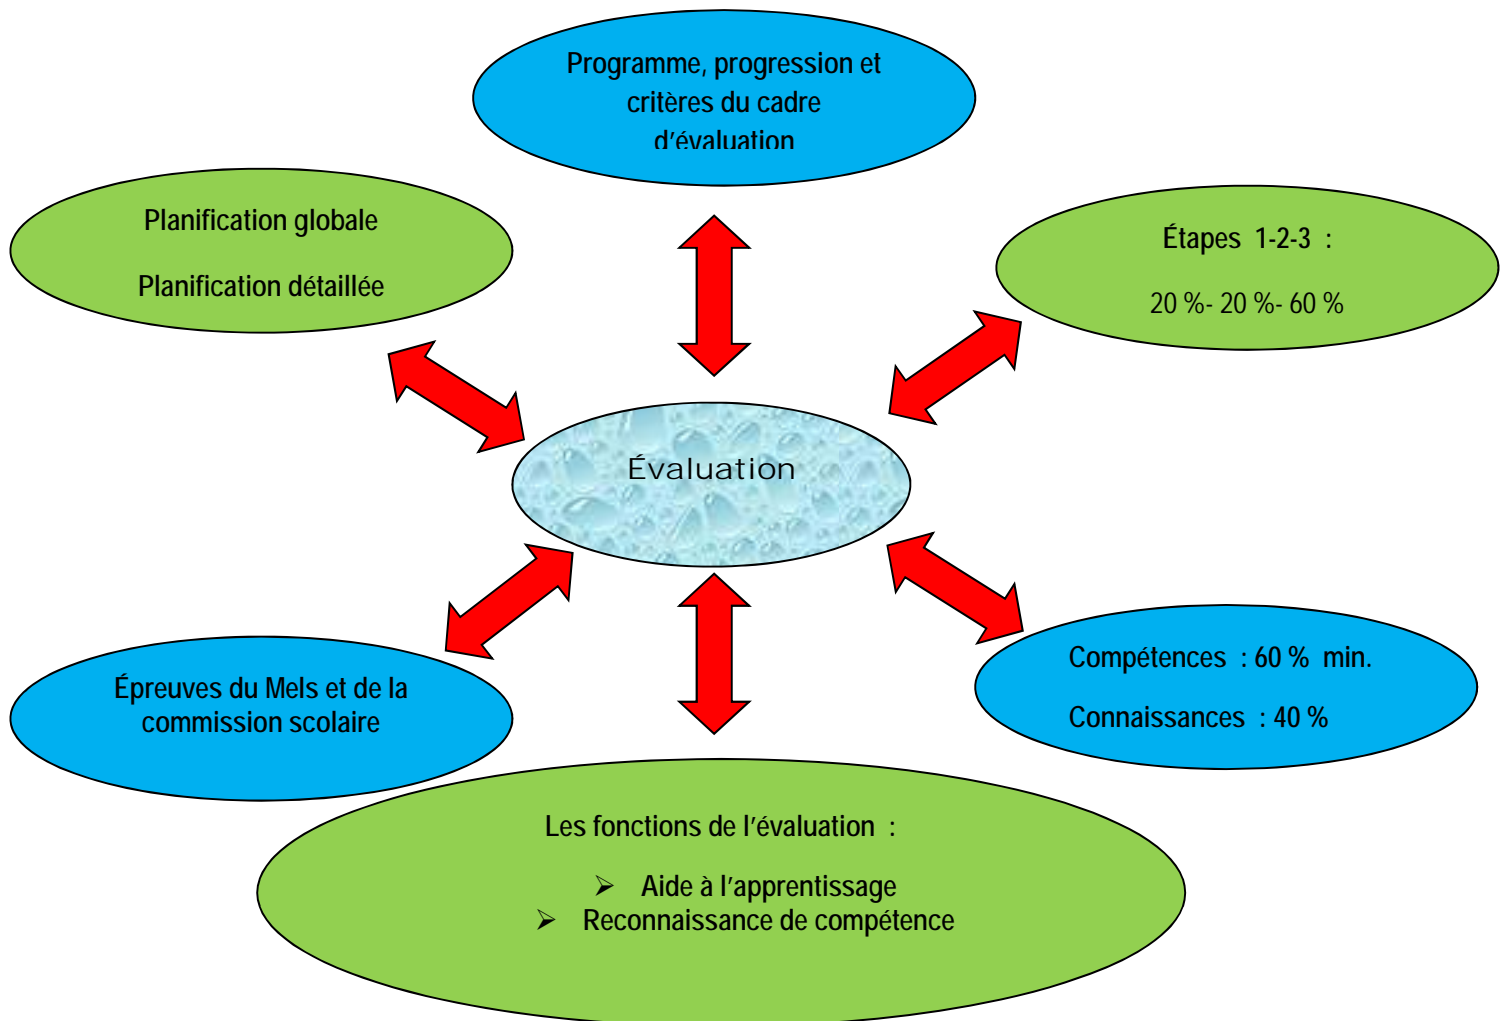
Programme, progression et critères du cadre d'évaluation

Planification globale

Planification détaillée

Étapes 1-2-3 :

20 %- 20 %- 60 %

Évaluation

Épreuves du Mels et de la commission scolaire

Compétences : 60 % min.

Connaissances : 40 %

Les fonctions de l'évaluation :

➢ Aide à l'apprentissage
➢ Reconnaissance de compétence